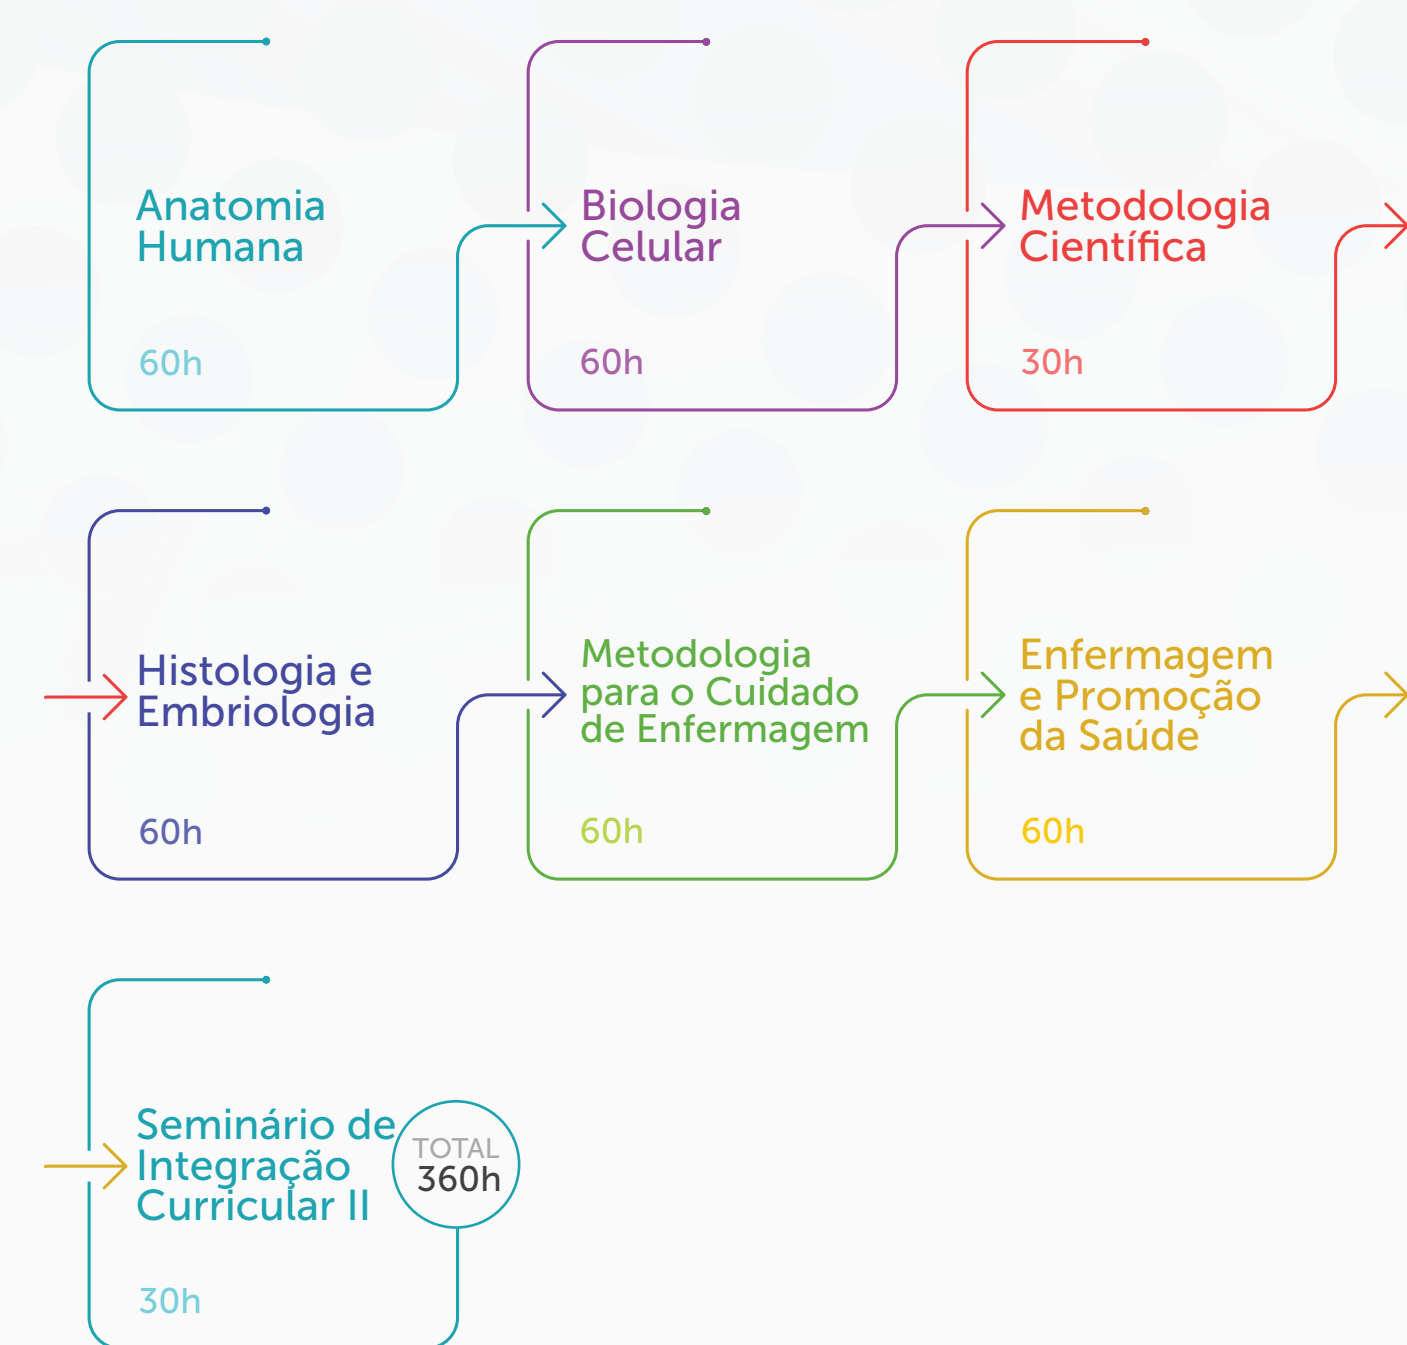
Anatomia Humana

60h

Biologia Celular

60h

Metodologia Científica

30h

Histologia e Embriologia

60h

Metodologia para o Cuidado de Enfermagem

60h

Enfermagem e Promoção da Saúde

60h

Seminário de Integração Curricular II

30h

TOTAL
360h